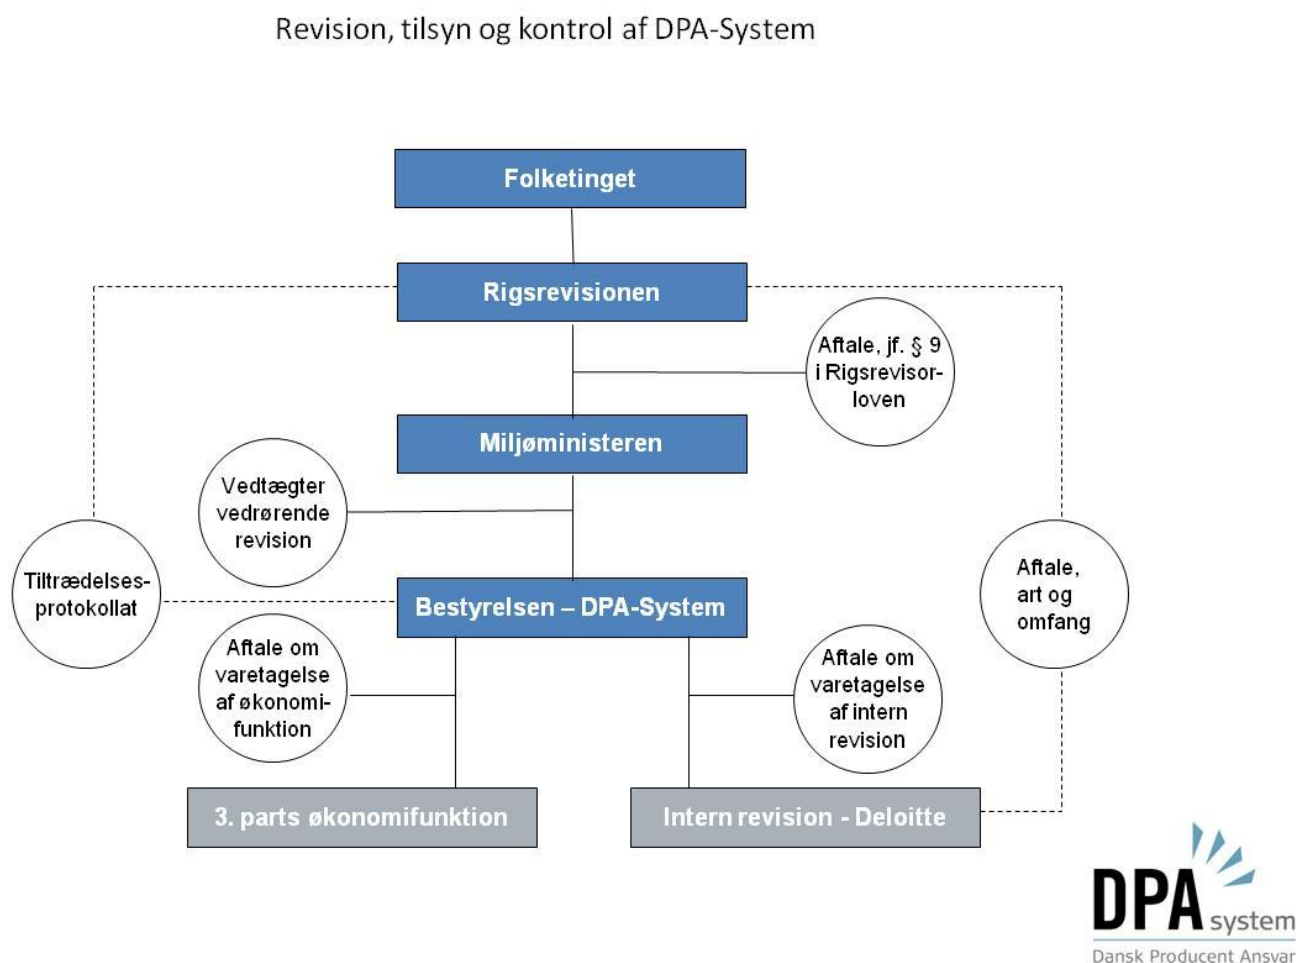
Revision, tilsyn og kontrol af DPA-System

Folketinget

Rigsrevisionen

Aftale, jf. § 9 i Rigsrevisorloven

Miljøministeren

Vedtægter vedrørende revision

Tiltrædelsesprotokollat

Bestyrelsen – DPA-System

Aftale, art og omfang

Aftale om varetagelse af økonomifunktion

Aftale om varetagelse af intern revision

3. parts økonomifunktion

Intern revision - Deloitte

DPA system
Dansk Producent Ansvar